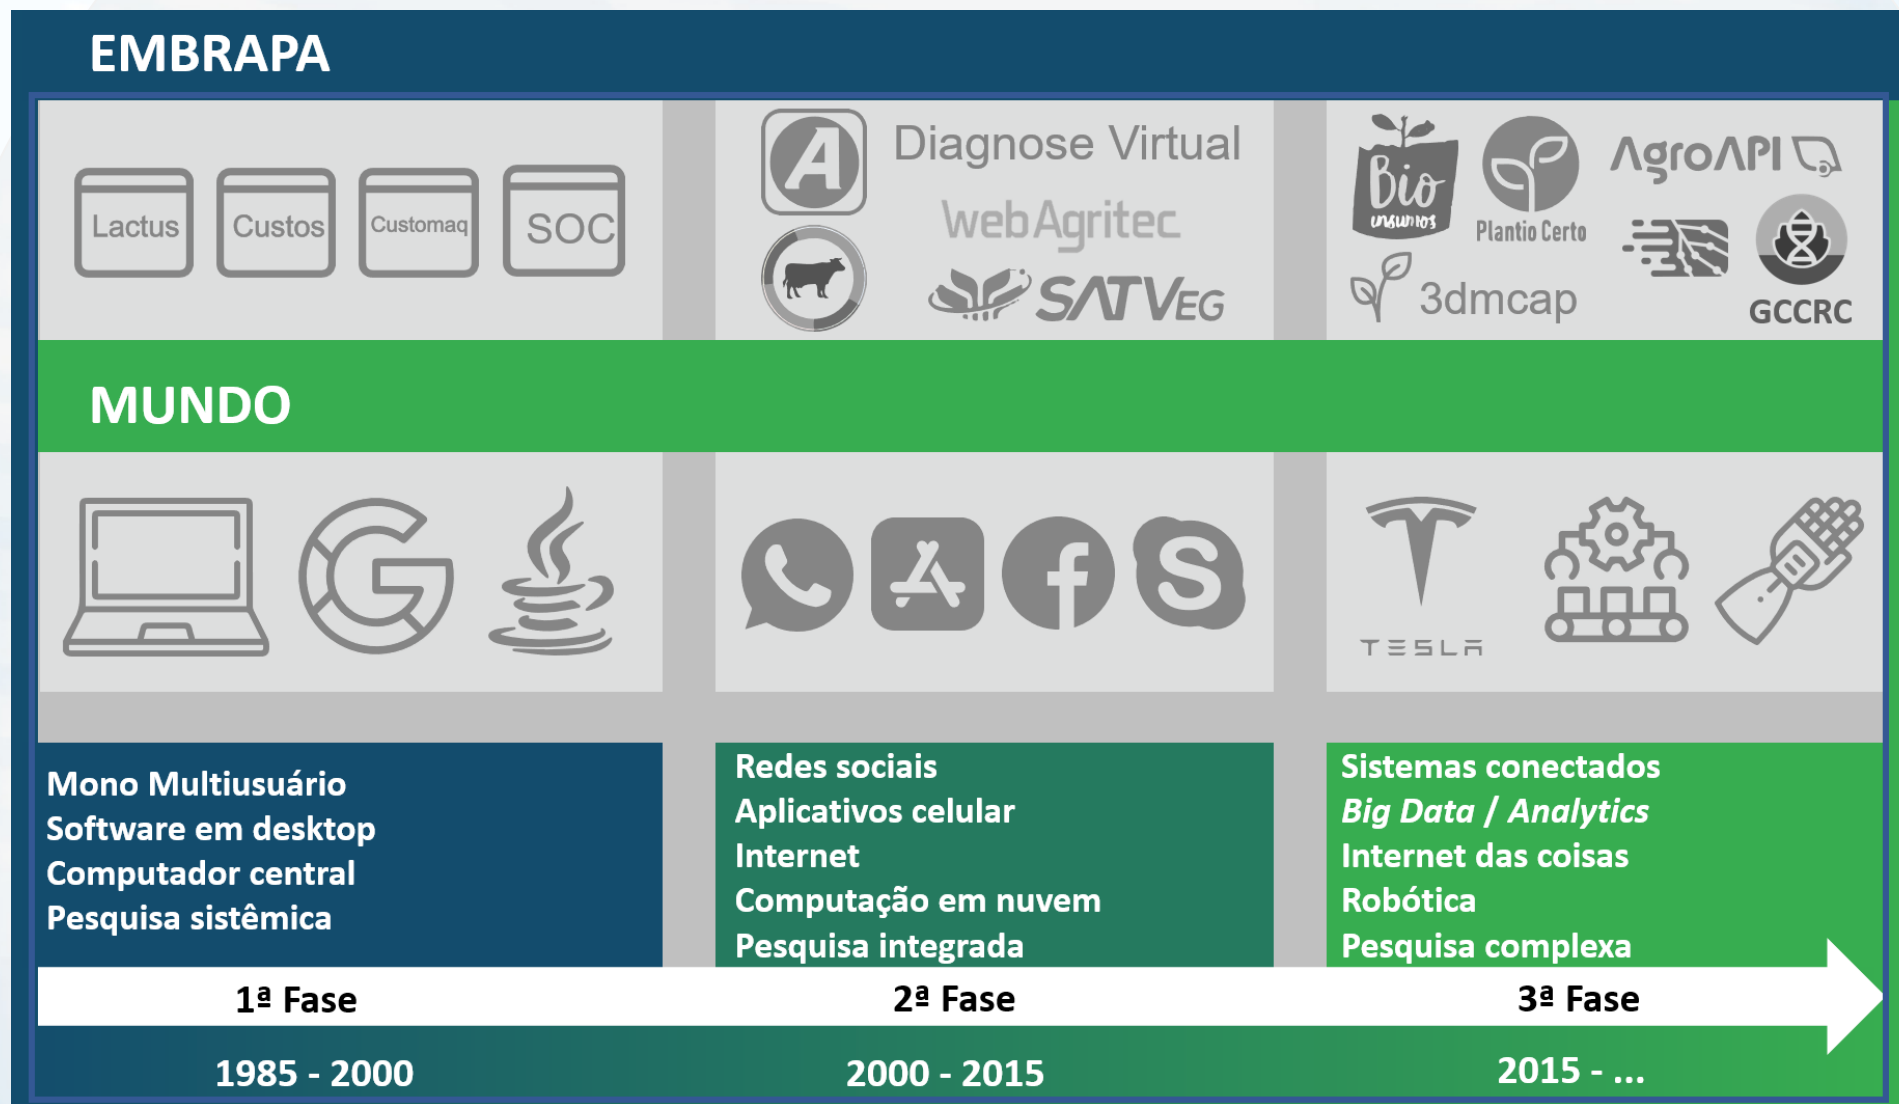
EMBRAPA

Lactus Custos Customaq SOC

Diagnose Virtual
WebAgritec
SATVEG

Bio insumos
Plantio Certo
AgroAPI
3dmcap
GCCRC

MUNDO

TESLA

Mono Multiusuário
Software em desktop
Computador central
Pesquisa sistêmica

Redes sociais
Aplicativos celular
Internet
Computação em nuvem
Pesquisa integrada

Sistemas conectados
*Big Data / Analytics*
Internet das coisas
Robótica
Pesquisa complexa

1ª Fase
2ª Fase
3ª Fase

1985 - 2000
2000 - 2015
2015 - ...